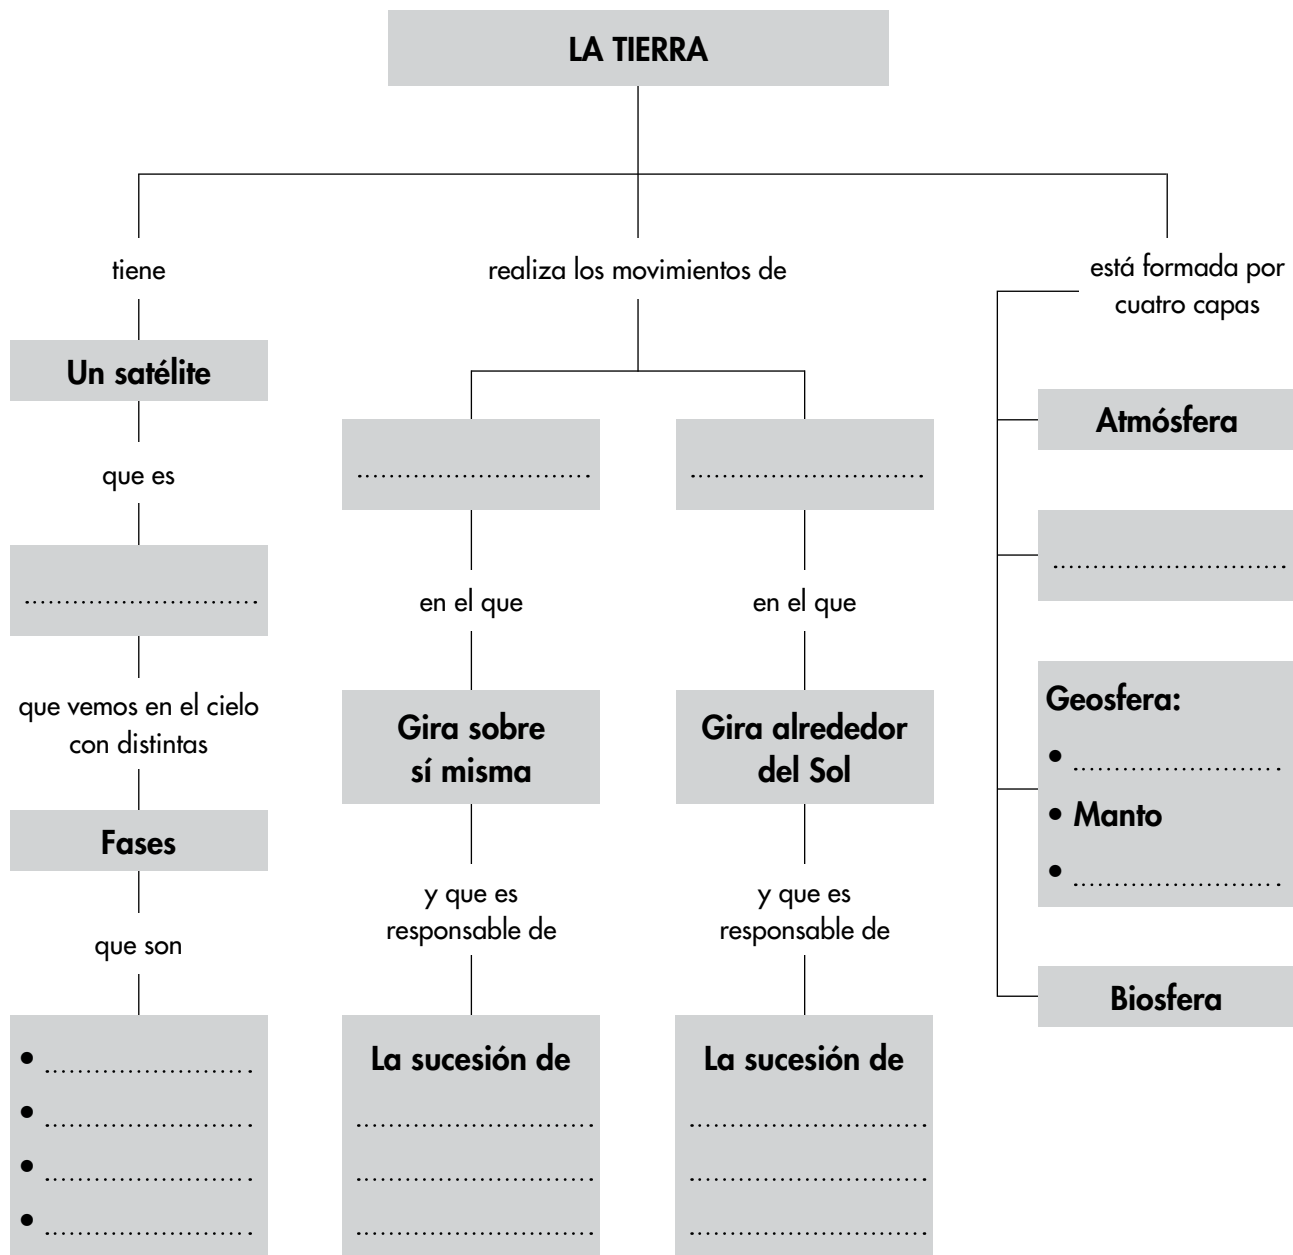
LA TIERRA

tiene

Un satélite

que es

..........................

que vemos en el cielo con distintas

Fases

que son

- ......................
- ......................
- ......................
- ......................

realiza los movimientos de

..........................

en el que

Gira sobre sí misma

y que es responsable de

La sucesión de

..........................
..........................
..........................

..........................

en el que

Gira alrededor del Sol

y que es responsable de

La sucesión de

..........................
..........................
..........................

está formada por cuatro capas

Atmósfera

..........................

Geosfera:

- ......................
- Manto
- ......................

Biosfera